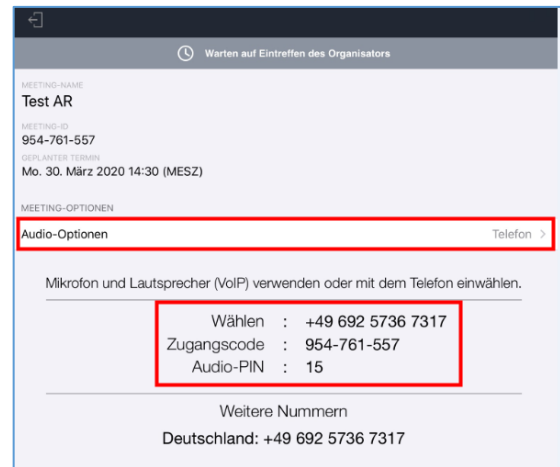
Warten auf Eintreffen des Organisators

MEETING-NAME
Test AR

MEETING-ID
954-761-557

GEPLANTER TERMIN
Mo. 30. März 2020 14:30 (MESZ)

MEETING-OPTIONEN

Audio-Optionen Telefon >

Mikrofon und Lautsprecher (VoIP) verwenden oder mit dem Telefon einwählen.

| | | |
|---|---|---|
| Wählen | : | +49 692 5736 7317 |
| Zugangscode | : | 954-761-557 |
| Audio-PIN | : | 15 |

Weitere Nummern

Deutschland: +49 692 5736 7317